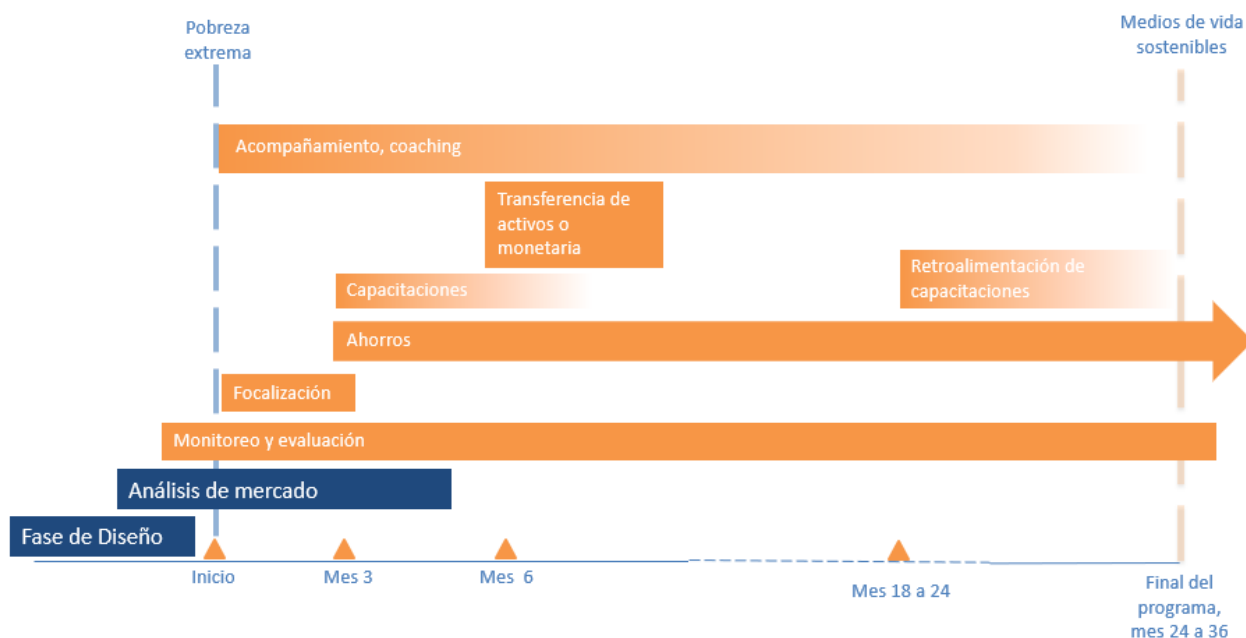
Pobreza extrema

Medios de vida sostenibles

Acompañamiento, coaching

Transferencia de activos o monetaria

Capacitaciones

Retroalimentación de capacitaciones

Ahorros

Focalización

Monitoreo y evaluación

Análisis de mercado

Fase de Diseño

Inicio

Mes 3

Mes 6

Mes 18 a 24

Final del programa, mes 24 a 36